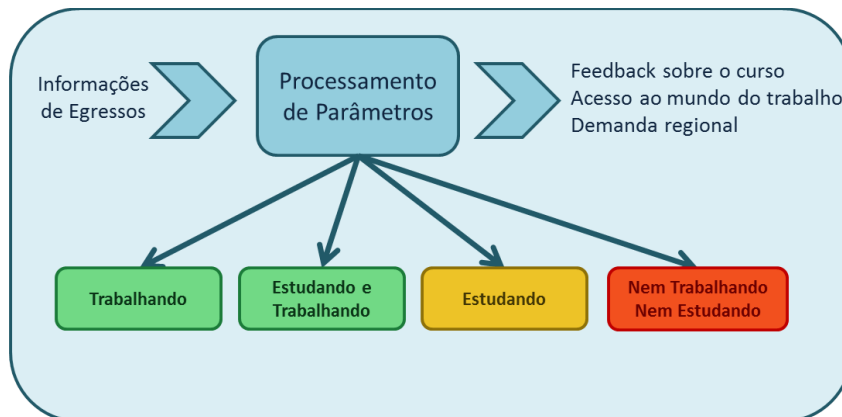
Informações de Egressos

Processamento de Parâmetros

Feedback sobre o curso
Acesso ao mundo do trabalho
Demanda regional

Trabalhando

Estudando e Trabalhando

Estudando

Nem Trabalhando Nem Estudando